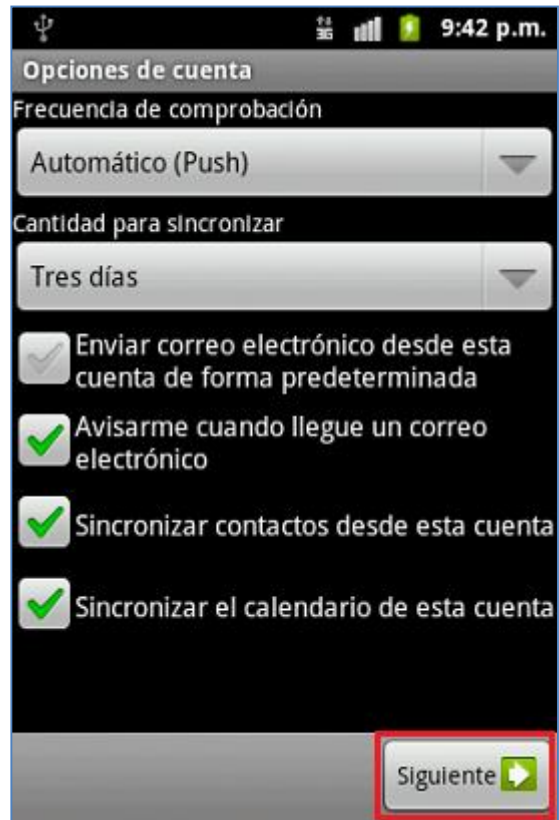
9:42 p.m.

Opciones de cuenta

Frecuencia de comprobación

Automático (Push)

Cantidad para sincronizar

Tres días

Enviar correo electrónico desde esta cuenta de forma predeterminada

Avisarme cuando llegue un correo electrónico

Sincronizar contactos desde esta cuenta

Sincronizar el calendario de esta cuenta

Siguiente